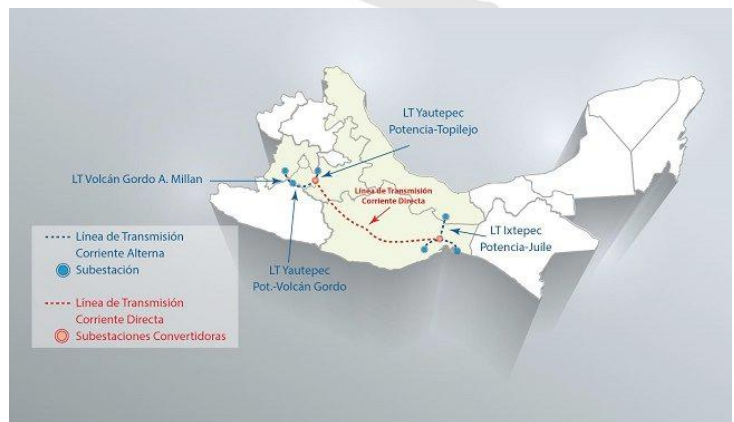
LT Yautepec Potencia-Topilejo

LT Volcán Gordo A. Millan

Línea de Transmisión Corriente Directa

LT Ixtepec Potencia-Juile

LT Yautepec Pot.-Volcán Gordo

Línea de Transmisión Corriente Alterna

Subestación

Línea de Transmisión Corriente Directa

Subestaciones Convertidoras